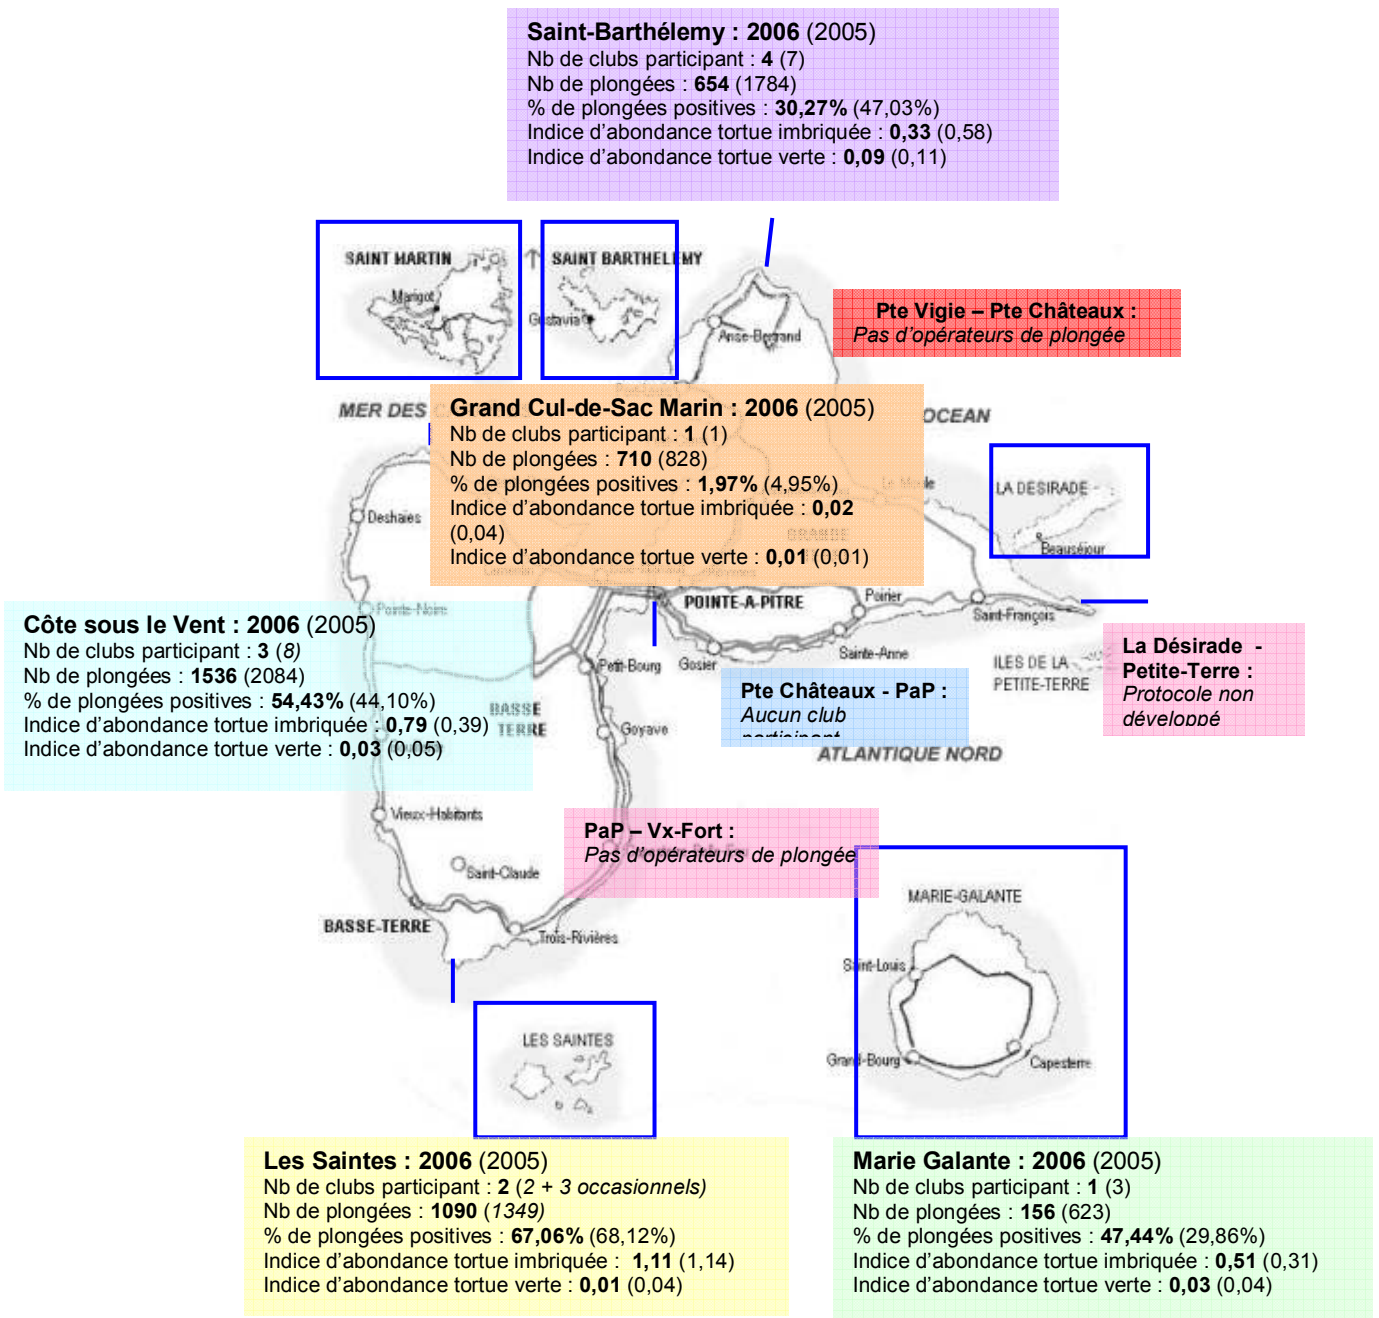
**Saint-Barthélemy : 2006** (2005)
Nb de clubs participant : **4** (7)
Nb de plongées : **654** (1784)
% de plongées positives : **30,27%** (47,03%)
Indice d'abondance tortue imbriquée : **0,33** (0,58)
Indice d'abondance tortue verte : **0,09** (0,11)

SAINT MARTIN
Marigot

SAINT BARTHELEMY
Gustavia

Anse-Bertrand

**Pte Vigie – Pte Châteaux :**
*Pas d'opérateurs de plongée*

MER DES

**Grand Cul-de-Sac Marin : 2006** (2005)
Nb de clubs participant : **1** (1)
Nb de plongées : **710** (828)
% de plongées positives : **1,97%** (4,95%)
Indice d'abondance tortue imbriquée : **0,02** (0,04)
Indice d'abondance tortue verte : **0,01** (0,01)

OCEAN

Le Moule

LA DESIRADE
Beauséjour

Deshaies

GRANDE

Pointe-Noire

**Côte sous le Vent : 2006** (2005)
Nb de clubs participant : **3** (*8*)
Nb de plongées : **1536** (2084)
% de plongées positives : **54,43%** (44,10%)
Indice d'abondance tortue imbriquée : **0,79** (0,39)
Indice d'abondance tortue verte : **0,03** (0,05)

POINTE-A-PITRE
Poirier
Saint-François
Petit-Bourg
Gosier
Sainte-Anne

ILES DE LA PETITE-TERRE

**La Désirade - Petite-Terre :**
*Protocole non développé*

BASSE TERRE
Goyave

**Pte Châteaux - PaP :**
*Aucun club participant*

ATLANTIQUE NORD

Vieux-Habitants

**PaP – Vx-Fort :**
*Pas d'opérateurs de plongée*

Saint-Claude

BASSE-TERRE
Trois-Rivières

MARIE-GALANTE
Saint-Louis
Grand-Bourg
Capesterre

LES SAINTES

**Les Saintes : 2006** (2005)
Nb de clubs participant : **2** (*2 + 3 occasionnels)*
Nb de plongées : **1090** (*1349*)
% de plongées positives : **67,06%** (68,12%)
Indice d'abondance tortue imbriquée : **1,11** (1,14)
Indice d'abondance tortue verte : **0,01** (0,04)

**Marie Galante : 2006** (2005)
Nb de clubs participant : **1** (3)
Nb de plongées : **156** (623)
% de plongées positives : **47,44%** (29,86%)
Indice d'abondance tortue imbriquée : **0,51** (0,31)
Indice d'abondance tortue verte : **0,03** (0,04)